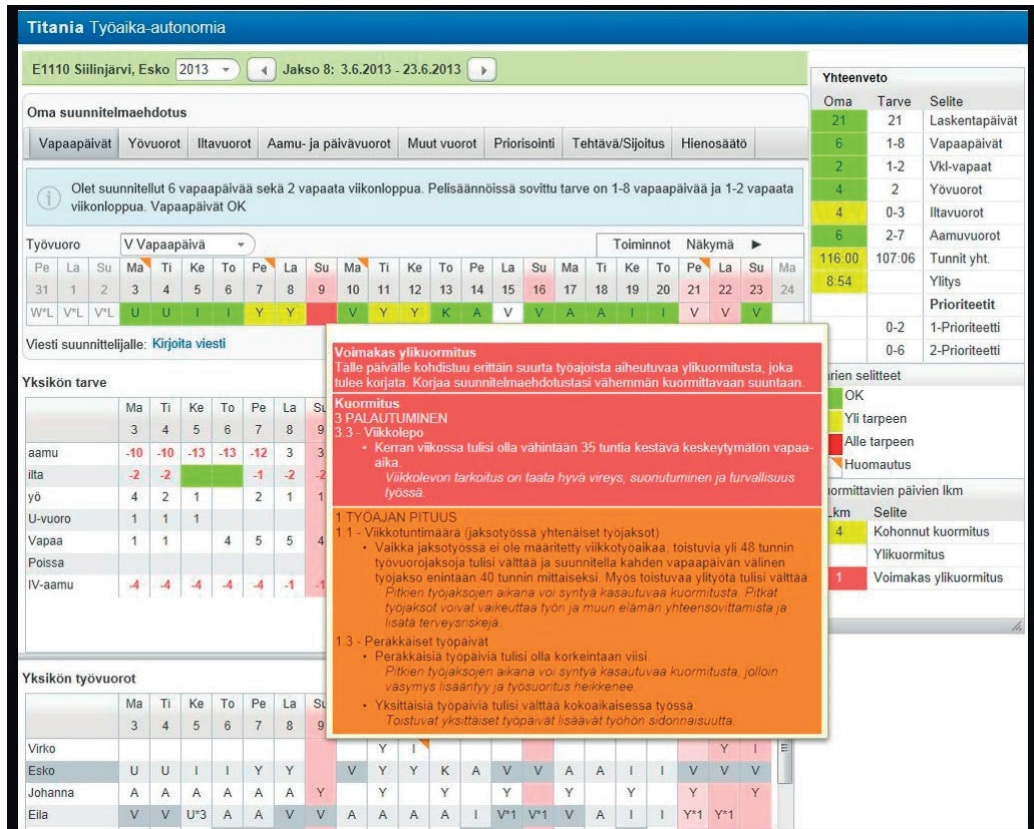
Titania Työaika-autonomia

E1110 Siilinjärvi, Esko 2013 Jakso 8: 3.6.2013 - 23.6.2013

Oma suunnitelmaehdotus

Vapaapäivät | Yövuorot | Iltavuorot | Aamu- ja päivävuorot | Muut vuorot | Priorisointi | Tehtävä/Sijoitus | Hienosäätö

Olet suunnitellut 6 vapaapäivää sekä 2 vapaata viikonloppua. Pelisäännöissä sovittu tarve on 1-8 vapaapäivää ja 1-2 vapaata viikonloppua. Vapaapäivät OK

Työvuoro V Vapaapäivä Toiminnot Näkymä

| Pe | La | Su | Ma | Ti | Ke | To | Pe | La | Su | Ma | Ti | Ke | To | Pe | La | Su | Ma | Ti | Ke | To | Pe | La | Su | Ma |
|---|---|---|---|---|---|---|---|---|---|---|---|---|---|---|---|---|---|---|---|---|---|---|---|---|
| 31 | 1 | 2 | 3 | 4 | 5 | 6 | 7 | 8 | 9 | 10 | 11 | 12 | 13 | 14 | 15 | 16 | 17 | 18 | 19 | 20 | 21 | 22 | 23 | 24 |
| W*L | V*L | V*L | U | U | I | I | Y | Y | | V | Y | Y | K | A | V | V | A | A | I | | V | V | V | |

Viesti suunnittelijalle: Kirjoita viesti

Yksikön tarve

| | Ma | Ti | Ke | To | Pe | La | Su |
|---|---|---|---|---|---|---|---|
| | 3 | 4 | 5 | 6 | 7 | 8 | 9 |
| aamu | -10 | -10 | -13 | -13 | -12 | 3 | 3 |
| ilta | -2 | -2 | | | -1 | -2 | -2 |
| yö | 4 | 2 | 1 | | 2 | 1 | 1 |
| U-vuoro | 1 | 1 | 1 | | | | |
| Vapaa | 1 | 1 | | 4 | 5 | 5 | 4 |
| Poissa | | | | | | | |
| IV-aamu | -4 | -4 | -4 | -4 | -4 | -1 | -1 |

Voimakas ylikuormitus
Tälle päivälle kohdistuu erittäin suurta työajoista aiheutuvaa ylikuormitusta, joka tulee korjata. Korjaa suunnitelmaehdotustasi vähemmän kuormittavaan suuntaan.

Kuormitus
3 PALAUTUMINEN
3.3 - Viikkolepo
• Kerran viikossa tulisi olla vähintään 35 tuntia kestävä keskeytymätön vapaa-aika.
Viikkolevon tarkoitus on taata hyvä vireys, suoriutuminen ja turvallisuus työssä.

1 TYÖAJAN PITUUS
1.1 - Viikkotuntimäärä (jaksotyössä yhtenäiset työjaksot)
• Vaikka jaksotyössä ei ole määritetty viikkotyöaikaa, toistuvia yli 48 tunnin työvuorojaksoja tulisi välttää ja suunnitella kahden vapaapäivän välinen työjakso enintään 40 tunnin mittaiseksi. Myös toistuvaa ylityötä tulisi välttää.
Pitkien työjaksojen aikana voi syntyä kasautuvaa kuormitusta. Pitkät työjaksot voivat vaikeuttaa työn ja muun elämän yhteensovittamista ja lisätä terveysriskejä.

1.3 - Peräkkäiset työpäivät
• Peräkkäisiä työpäiviä tulisi olla korkeintaan viisi.
Pitkien työjaksojen aikana voi syntyä kasautuvaa kuormitusta, jolloin väsymys lisääntyy ja työsuoritus heikkenee.
• Yksittäisiä työpäiviä tulisi välttää kokoaikaisessa työssä.
Toistuvat yksittäiset työpäivät lisäävät työhön sidonnaisuutta.

Yksikön työvuorot

| | Ma | Ti | Ke | To | Pe | La | Su | | | | | | | | | | | | | | | |
|---|---|---|---|---|---|---|---|---|---|---|---|---|---|---|---|---|---|---|---|---|---|---|
| | 3 | 4 | 5 | 6 | 7 | 8 | | | | | | | | | | | | | | | | |
| Virko | | | | | | | | | Y | I | | | | | | | | | | Y | I | |
| Esko | U | U | I | I | Y | Y | | V | Y | Y | K | A | V | V | A | A | I | I | V | V | V | |
| Johanna | A | A | A | A | A | A | Y | | Y | | Y | | Y | | Y | | | Y | | Y | | Y |
| Eila | V | V | U*3 | A | A | V | V | A | A | A | A | I | V*1 | V*1 | V | A | I | I | Y*1 | Y*1 | | |

Yhteenveto

| Oma | Tarve | Selite |
|---|---|---|
| 21 | 21 | Laskentapäivät |
| 6 | 1-8 | Vapaapäivät |
| 2 | 1-2 | Vkl-vapaat |
| 4 | 2 | Yövuorot |
| 4 | 0-3 | Iltavuorot |
| 6 | 2-7 | Aamuvuorot |
| 116:00 | 107:06 | Tunnit yht. |
| 8:54 | | Ylitys |
| | | Prioriteetit |
| | 0-2 | 1-Prioriteetti |
| | 0-6 | 2-Prioriteetti |

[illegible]rien selitteet
OK
Yli tarpeen
Alle tarpeen
Huomautus

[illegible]ormittavien päivien lkm
| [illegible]km | Selite |
|---|---|
| 4 | Kohonnut kuormitus |
| | Ylikuormitus |
| 1 | Voimakas ylikuormitus |